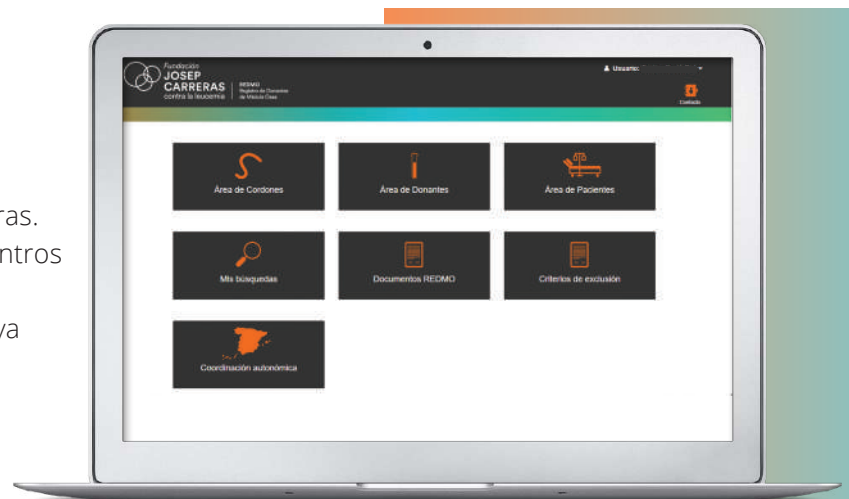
ras.
ntros

va

Fundación
JOSEP
CARRERAS
contra la leucemia

REDMO
Registro de Donantes de Médula Ósea

Usuario: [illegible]

Cerrar

Área de Cordones

Área de Donantes

Área de Pacientes

Mis búsquedas

Documentos REDMO

Criterios de exclusión

Coordinación autonómica